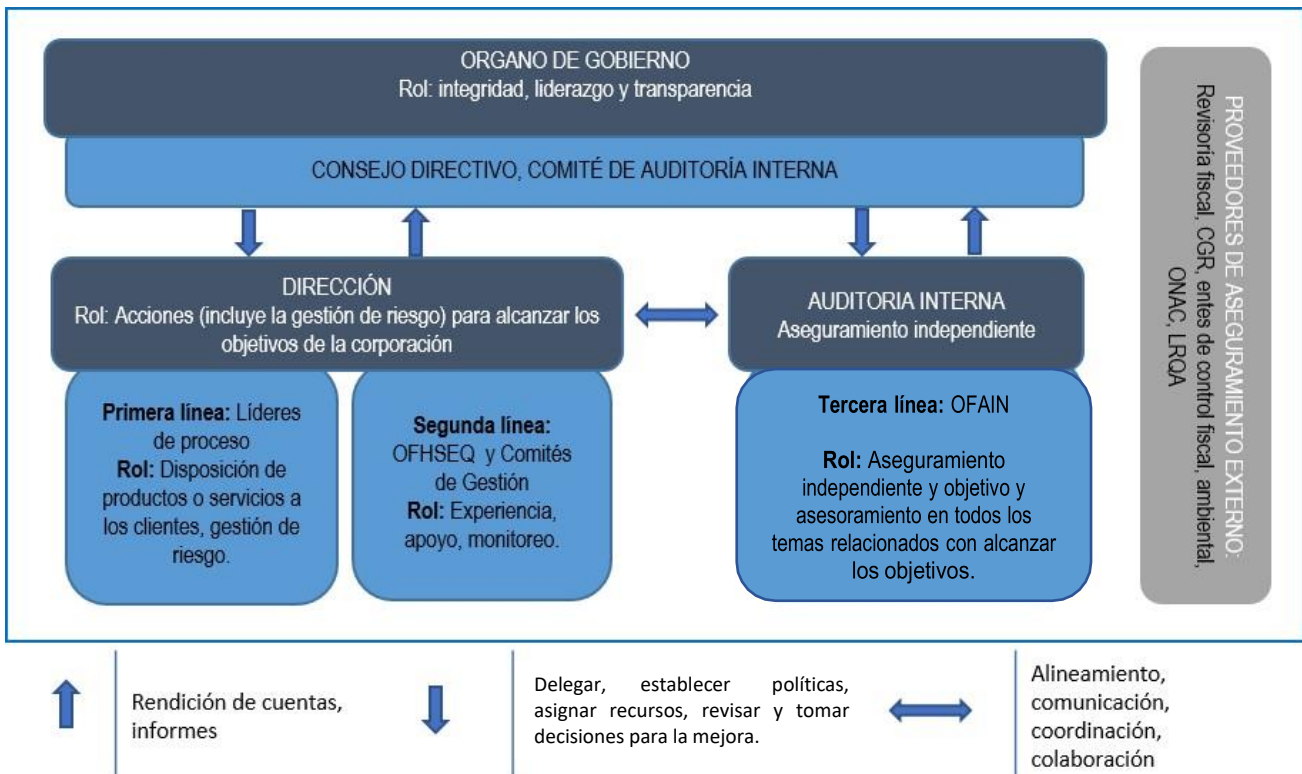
ORGANO DE GOBIERNO
Rol: integridad, liderazgo y transparencia

CONSEJO DIRECTIVO, COMITÉ DE AUDITORÍA INTERNA

DIRECCIÓN
Rol: Acciones (incluye la gestión de riesgo) para alcanzar los objetivos de la corporación

AUDITORIA INTERNA
Aseguramiento independiente

**Primera línea:** Líderes de proceso
**Rol:** Disposición de productos o servicios a los clientes, gestión de riesgo.

**Segunda línea:** OFHSEQ y Comités de Gestión
**Rol:** Experiencia, apoyo, monitoreo.

**Tercera línea:** OFAIN

**Rol:** Aseguramiento independiente y objetivo y asesoramiento en todos los temas relacionados con alcanzar los objetivos.

PROVEEDORES DE ASEGURAMIENTO EXTERNO:
Revisoría fiscal, CGR, entes de control fiscal, ambiental, ONAC, LRQA

Rendición de cuentas, informes

Delegar, establecer políticas, asignar recursos, revisar y tomar decisiones para la mejora.

Alineamiento, comunicación, coordinación, colaboración